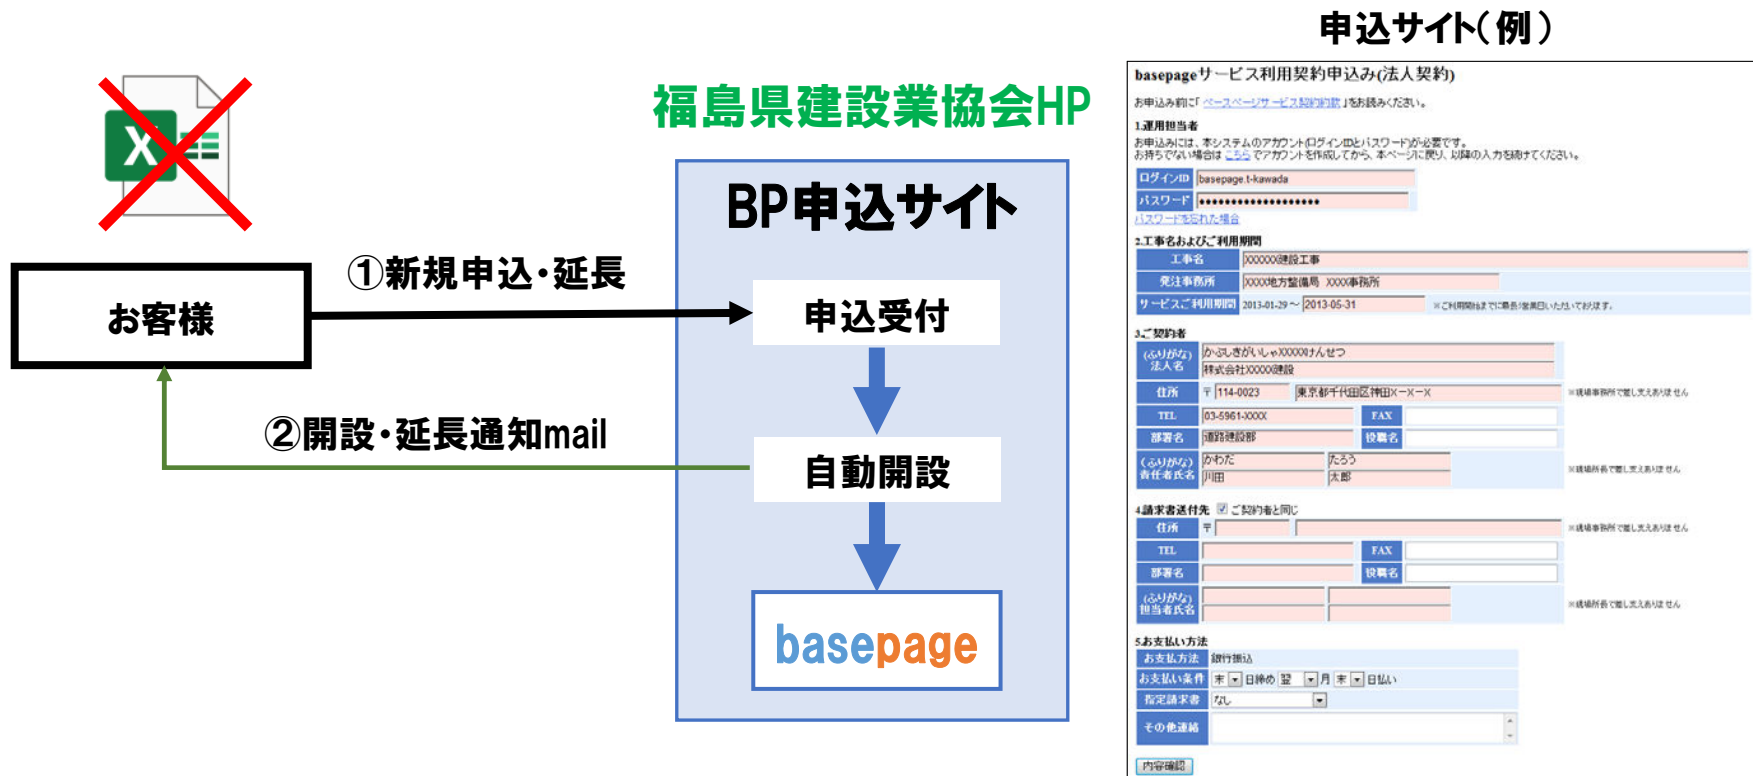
申込サイト(例)

福島県建設業協会HP

BP申込サイト

①新規申込・延長

お客様

申込受付

②開設・延長通知mail

自動開設

basepage

basepageサービス利用契約申込み(法人契約)

お申込み前に「ベースページサービス契約約款」をお読みください。

1.運用担当者
お申込みには、本システムのアカウント(ログインIDとパスワード)が必要です。
お持ちでない場合は こちら でアカウントを作成してから、本ページに戻り、以降の入力を続けてください。

| ログインID | basepage.t-kawada |
|---|---|
| パスワード | •••••••••••••••••••• |

パスワードを忘れた場合

2.工事名およびご利用期間

| 工事名 | XXXXXX建設工事 |
|---|---|
| 発注事務所 | XXXX地方整備局 XXXX事務所 |
| サービスご利用期間 | 2013-01-29 ～ 2013-05-31 ※ご利用期間までに最長1年延長いただけます。 |

3.ご契約者

| (ふりがな)法人名 | かぶしきがいしゃXXXXXけんせつ 株式会社XXXXX建設 | | |
|---|---|---|---|
| 住所 | 〒 114-0023 東京都千代田区神田X-X-X | | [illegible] |
| TEL | 03-5961-XXXX | FAX | |
| 部署名 | 道路建設部 | 役職名 | |
| (ふりがな)責任者氏名 | かわた 川田 | たろう 太郎 | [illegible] |

4.請求書送付先 ☑ ご契約者と同じ

| 住所 | 〒 | | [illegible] |
|---|---|---|---|
| TEL | | FAX | |
| 部署名 | | 役職名 | |
| (ふりがな)担当者氏名 | | | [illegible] |

5.お支払い方法

| お支払方法 | 銀行振込 |
|---|---|
| お支払い条件 | 末 日締め 翌 月 末 日払い |
| 指定請求書 | なし |
| その他連絡 | |

内容確認